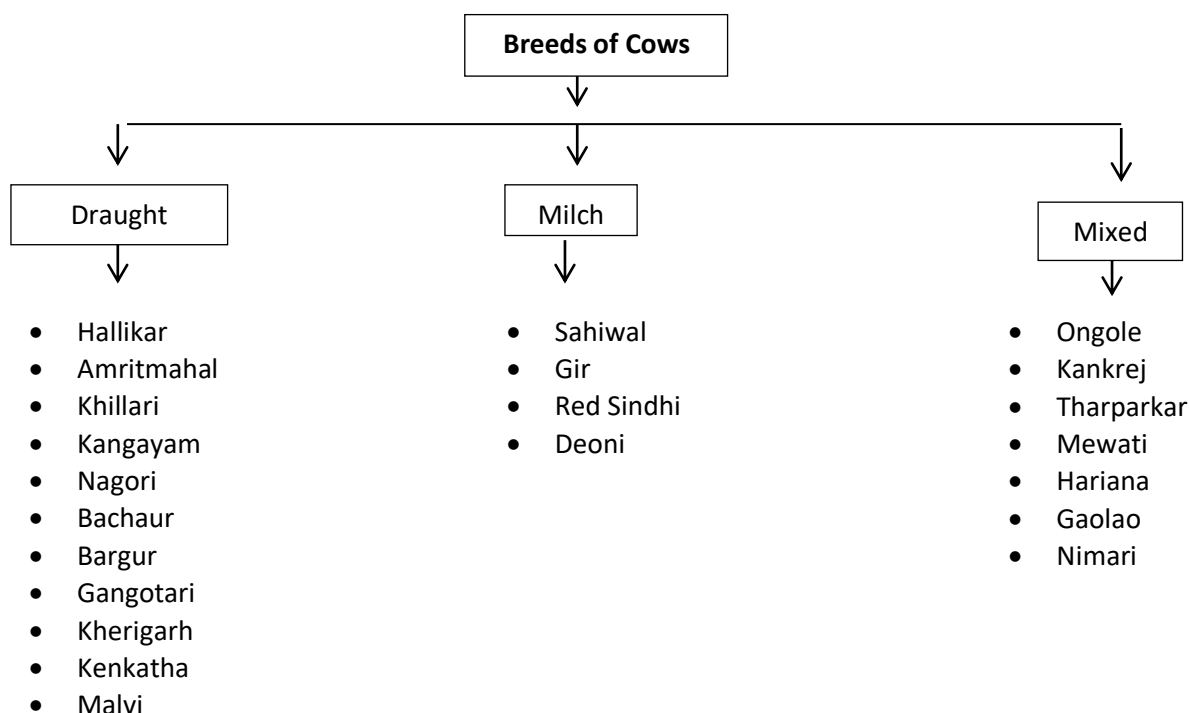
Breeds of Cows

Draught

- Hallikar
- Amritmahal
- Khillari
- Kangayam
- Nagori
- Bachaur
- Bargur
- Gangotari
- Kherigarh
- Kenkatha
- Malvi

Milch

- Sahiwal
- Gir
- Red Sindhi
- Deoni

Mixed

- Ongole
- Kankrej
- Tharparkar
- Mewati
- Hariana
- Gaolao
- Nimari